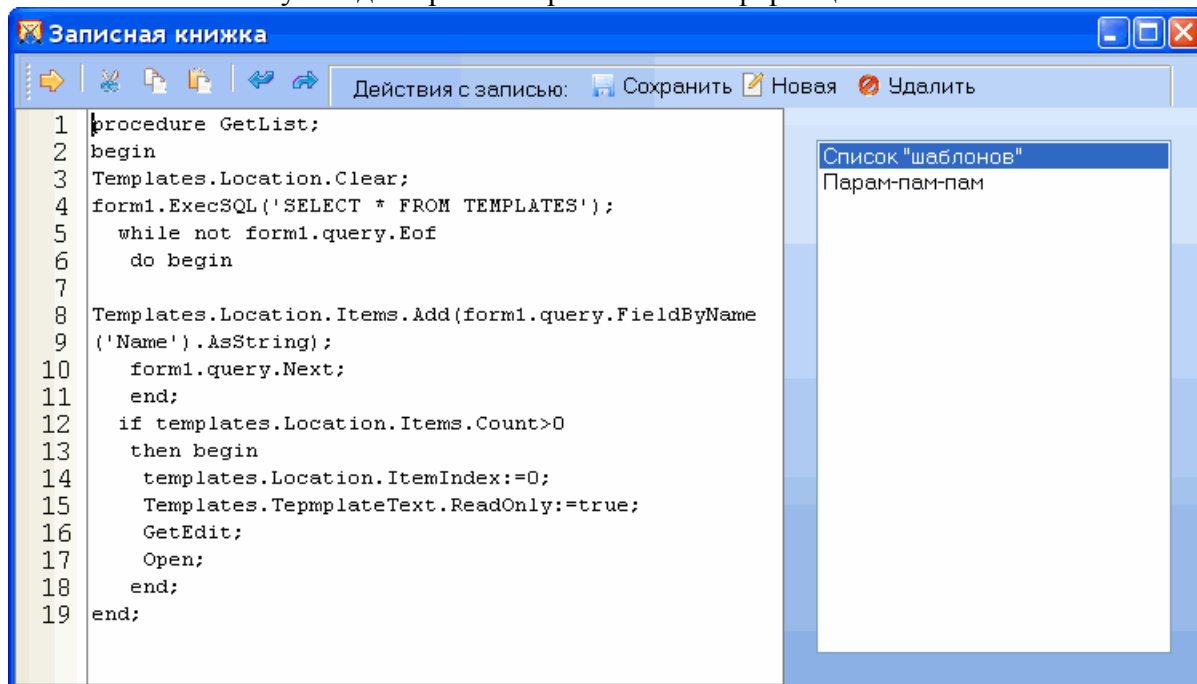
Записная книжка

Действия с записью: Сохранить Новая Удалить

1 procedure GetList;
2 begin
3 Templates.Location.Clear;
4 form1.ExecSQL('SELECT * FROM TEMPLATES');
5 while not form1.query.Eof
6 do begin
7
8 Templates.Location.Items.Add(form1.query.FieldByName
9 ('Name').AsString);
10 form1.query.Next;
11 end;
12 if templates.Location.Items.Count>0
13 then begin
14 templates.Location.ItemIndex:=0;
15 Templates.TepmplateText.ReadOnly:=true;
16 GetEdit;
17 Open;
18 end;
19 end;

Список "шаблонов"
Парам-пам-пам